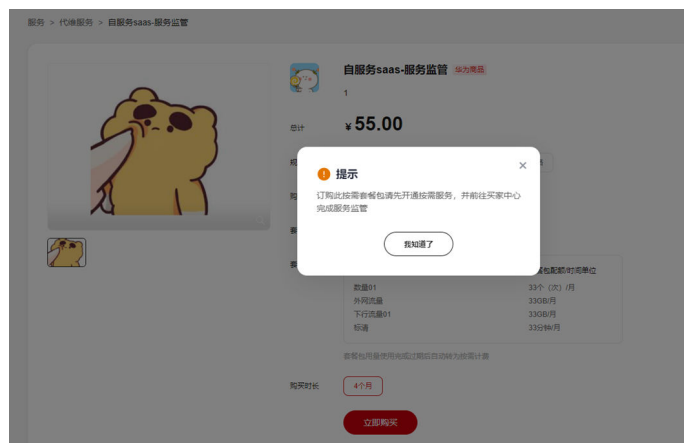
服务 > 代维服务 > 自服务saas-服务监管

自服务saas-服务监管 华为商品

1

总计

¥55.00

提示

订购此按需套餐包请先开通按需服务，并前往买家中心完成服务监管

我知道了

量包配额时间单位

数量01 33个（次）/月

外网流量 33GB/月

下行流量01 33GB/月

标清 33分钟/月

套餐包用量使用完或过期后自动转为按需计费

购买时长 4个月

立即购买